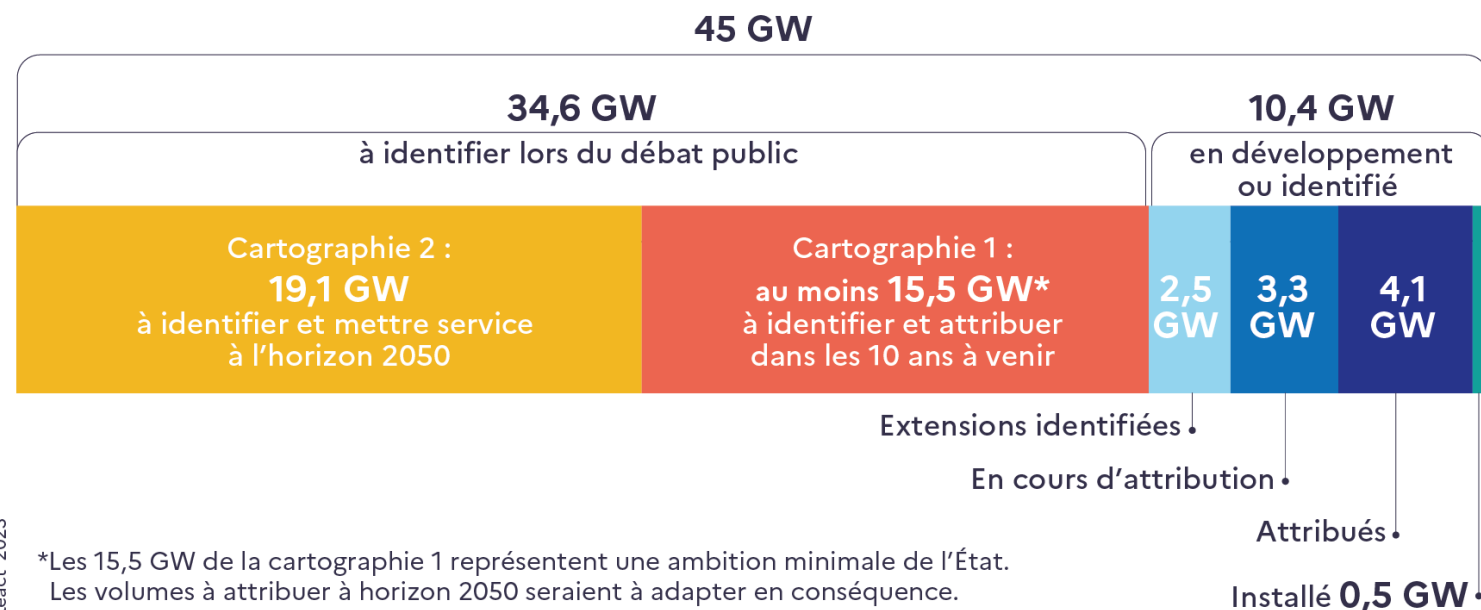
45 GW

34,6 GW

à identifier lors du débat public

10,4 GW

en développement ou identifié

Cartographie 2 :
19,1 GW
à identifier et mettre service à l'horizon 2050

Cartographie 1 :
au moins 15,5 GW*
à identifier et attribuer dans les 10 ans à venir

2,5 GW

3,3 GW

4,1 GW

Extensions identifiées

En cours d'attribution

Attribués

Installé 0,5 GW

*Les 15,5 GW de la cartographie 1 représentent une ambition minimale de l'État. Les volumes à attribuer à horizon 2050 seraient à adapter en conséquence.

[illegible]eact 2023